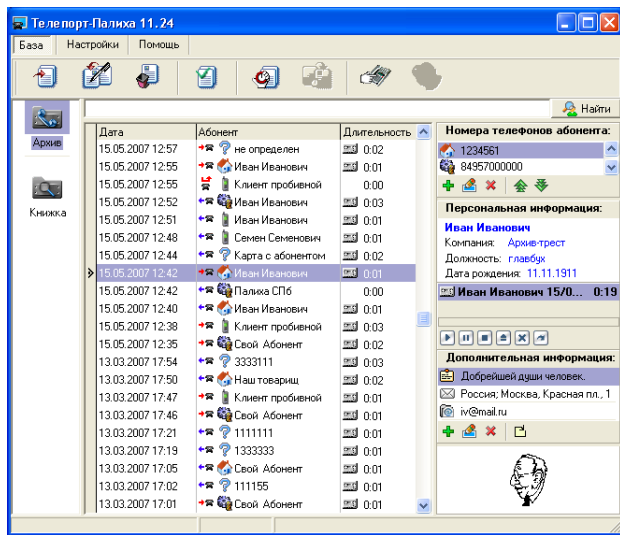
Телепорт-Палиха 11.24

База | Настройки | Помощь

Найти

Архив

Книжка

| Дата | Абонент | Длительность |
|---|---|---|
| 15.05.2007 12:57 | не определен | 0:02 |
| 15.05.2007 12:55 | Иван Иванович | 0:01 |
| 15.05.2007 12:55 | Клиент пробивной | 0:00 |
| 15.05.2007 12:52 | Иван Иванович | 0:03 |
| 15.05.2007 12:51 | Иван Иванович | 0:01 |
| 15.05.2007 12:48 | Семен Семенович | 0:01 |
| 15.05.2007 12:44 | Карта с абонентом | 0:02 |
| 15.05.2007 12:42 | Иван Иванович | 0:01 |
| 15.05.2007 12:42 | Палиха СПб | 0:00 |
| 15.05.2007 12:40 | Иван Иванович | 0:01 |
| 15.05.2007 12:38 | Клиент пробивной | 0:03 |
| 15.05.2007 12:35 | Свой Абонент | 0:02 |
| 13.03.2007 17:54 | 3333111 | 0:03 |
| 13.03.2007 17:50 | Наш товарищ | 0:02 |
| 13.03.2007 17:47 | Клиент пробивной | 0:01 |
| 13.03.2007 17:46 | Свой Абонент | 0:01 |
| 13.03.2007 17:21 | 1111111 | 0:01 |
| 13.03.2007 17:19 | 1333333 | 0:01 |
| 13.03.2007 17:05 | Свой Абонент | 0:01 |
| 13.03.2007 17:02 | 111155 | 0:01 |
| 13.03.2007 17:01 | Свой Абонент | 0:01 |

Номера телефонов абонента:
1234561
84957000000

Персональная информация:
Иван Иванович
Компания: Архив-трест
Должность: главбух
Дата рождения: 11.11.1911

Иван Иванович 15/0... 0:19

Дополнительная информация:
Добрейшей души человек.
Россия; Москва, Красная пл., 1
iv@mail.ru